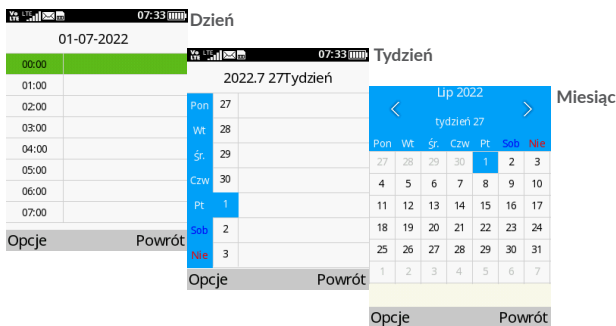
07:33

Dzień

01-07-2022

| 00:00 | |
|---|---|
| 01:00 | |
| 02:00 | |
| 03:00 | |
| 04:00 | |
| 05:00 | |
| 06:00 | |
| 07:00 | |

Opcje Powrót

07:33

Tydzień

2022.7 27Tydzień

| Pon | 27 |
|---|---|
| Wt | 28 |
| Śr. | 29 |
| Czw | 30 |
| Pt | 1 |
| Sob | 2 |
| Nie | 3 |

Opcje Powrót

Miesiąc

Lip 2022

tydzień 27

| Pon | Wt | Śr. | Czw | Pt | Sob | Nie |
|---|---|---|---|---|---|---|
| 27 | 28 | 29 | 30 | 1 | 2 | 3 |
| 4 | 5 | 6 | 7 | 8 | 9 | 10 |
| 11 | 12 | 13 | 14 | 15 | 16 | 17 |
| 18 | 19 | 20 | 21 | 22 | 23 | 24 |
| 25 | 26 | 27 | 28 | 29 | 30 | 31 |
| 1 | 2 | 3 | 4 | 5 | 6 | 7 |

Opcje Powrót